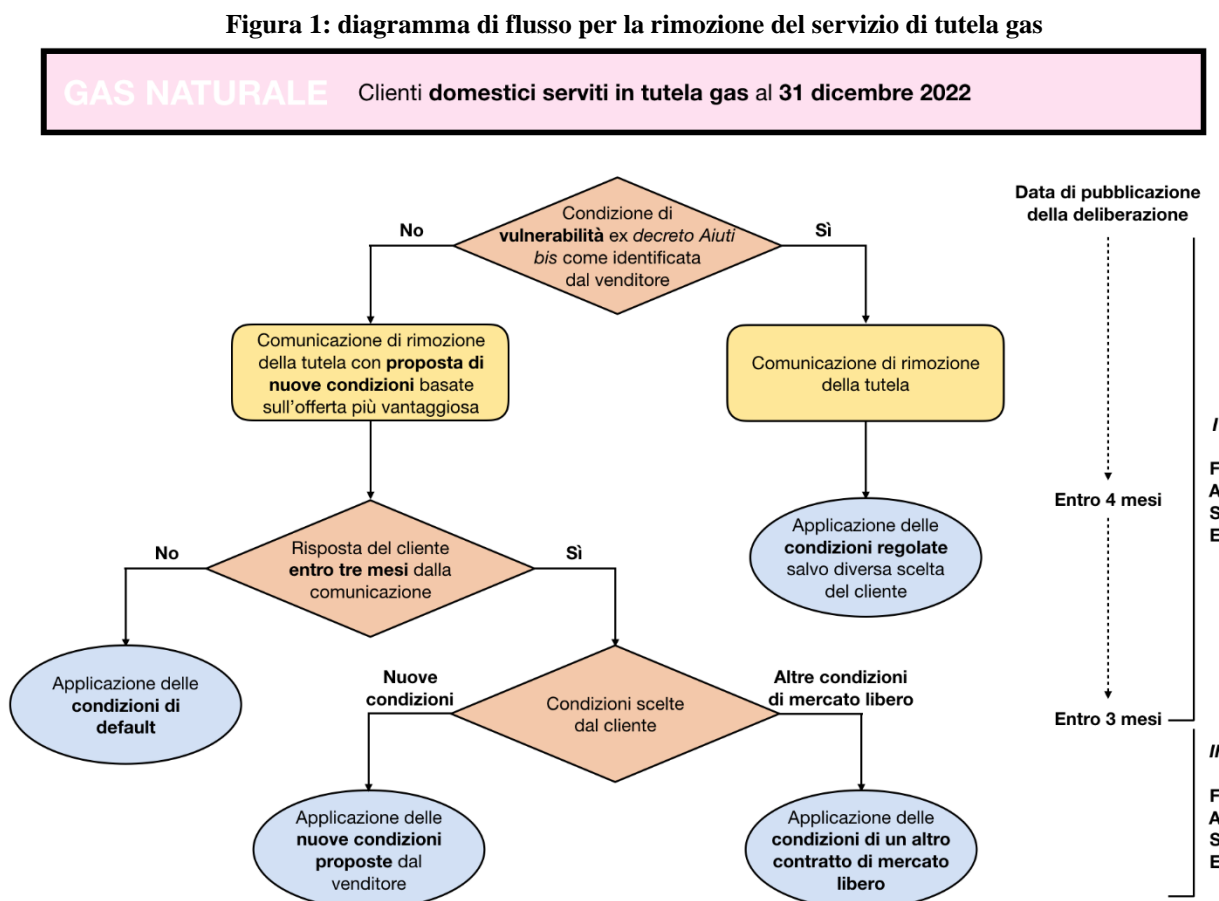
**Figura 1: diagramma di flusso per la rimozione del servizio di tutela gas**

GAS NATURALE Clienti **domestici serviti in tutela gas** al **31 dicembre 2022**

Condizione di **vulnerabilità** ex *decreto Aiuti bis* come identificata dal venditore

No

Sì

Comunicazione di rimozione della tutela con **proposta di nuove condizioni** basate sull'offerta più vantaggiosa

Comunicazione di rimozione della tutela

Risposta del cliente **entro tre mesi** dalla comunicazione

Applicazione delle **condizioni regolate** salvo diversa scelta del cliente

No

Sì

Applicazione delle **condizioni di default**

Nuove condizioni

Condizioni scelte dal cliente

Altre condizioni di mercato libero

Applicazione delle **nuove condizioni proposte** dal venditore

Applicazione delle **condizioni di un altro contratto di mercato libero**

Data di pubblicazione della deliberazione

Entro 4 mesi

Entro 3 mesi

*I*

F
A
S
E

*II*

F
A
S
E